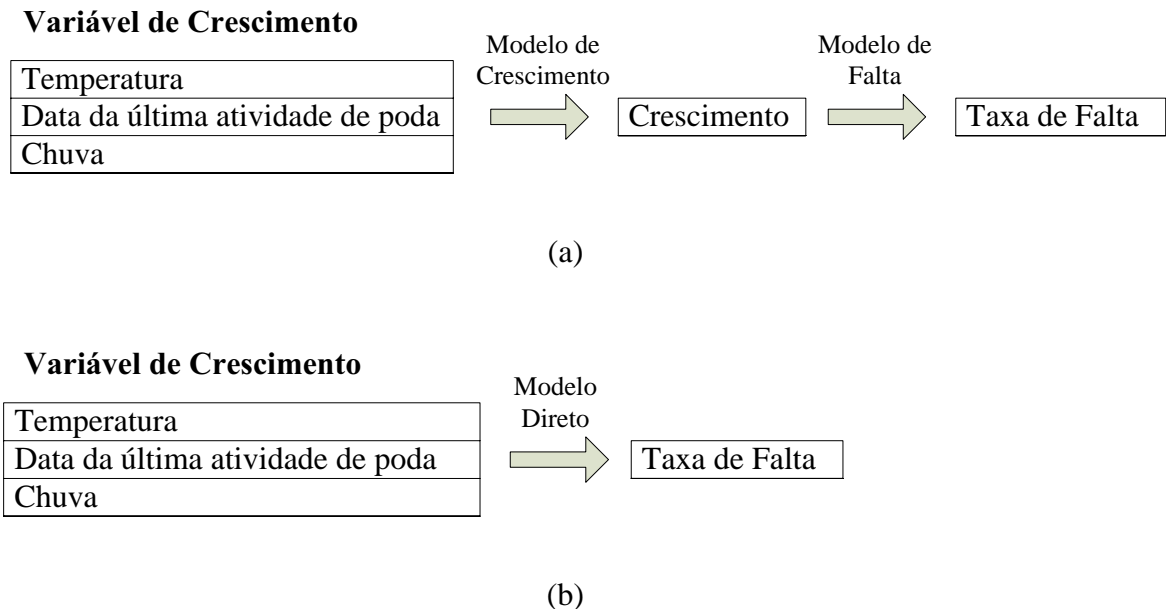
Variável de Crescimento

Temperatura
Data da última atividade de poda
Chuva

Modelo de Crescimento

Crescimento

Modelo de Falta

Taxa de Falta

(a)

Variável de Crescimento

Temperatura
Data da última atividade de poda
Chuva

Modelo Direto

Taxa de Falta

(b)